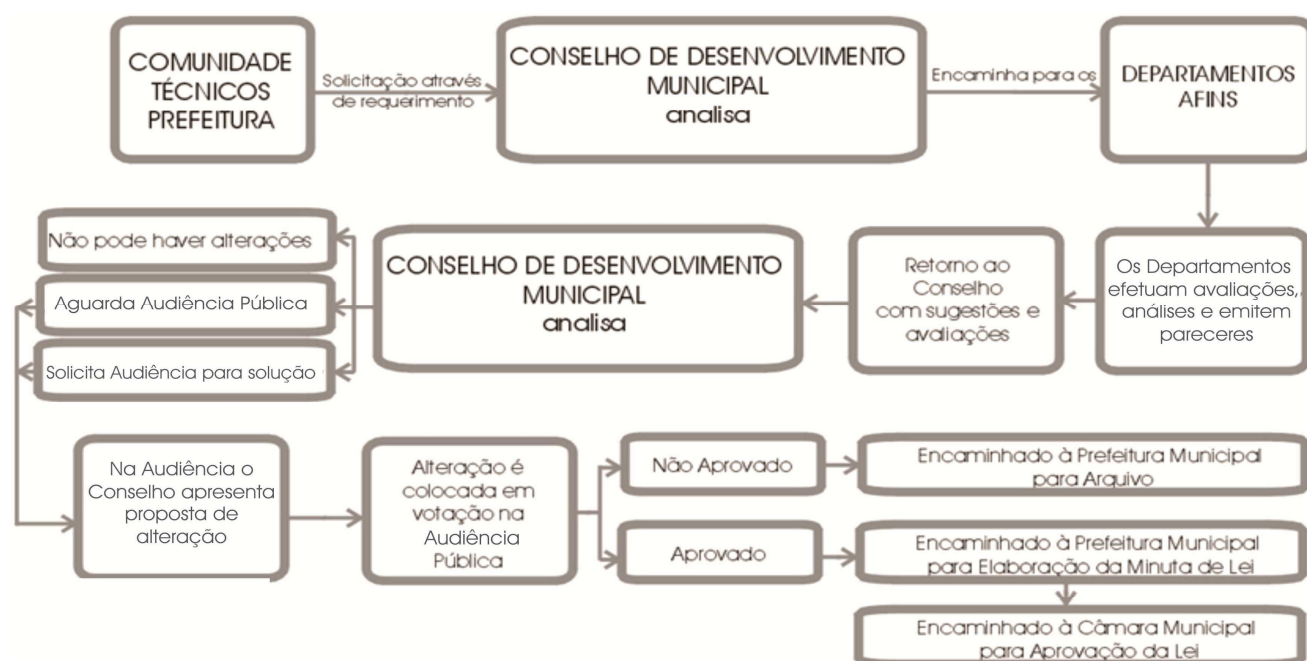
COMUNIDADE
TÉCNICOS
PREFEITURA

Solicitação através de requerimento

CONSELHO DE DESENVOLVIMENTO MUNICIPAL
analisa

Encaminha para os

DEPARTAMENTOS AFINS

Os Departamentos efetuam avaliações, análises e emitem pareceres

Retorno ao Conselho com sugestões e avaliações

CONSELHO DE DESENVOLVIMENTO MUNICIPAL
analisa

Não pode haver alterações

Aguarda Audiência Pública

Solicita Audiência para solução

Na Audiência o Conselho apresenta proposta de alteração

Alteração é colocada em votação na Audiência Pública

Não Aprovado

Encaminhado à Prefeitura Municipal para Arquivo

Aprovado

Encaminhado à Prefeitura Municipal para Elaboração da Minuta de Lei

Encaminhado à Câmara Municipal para Aprovação da Lei